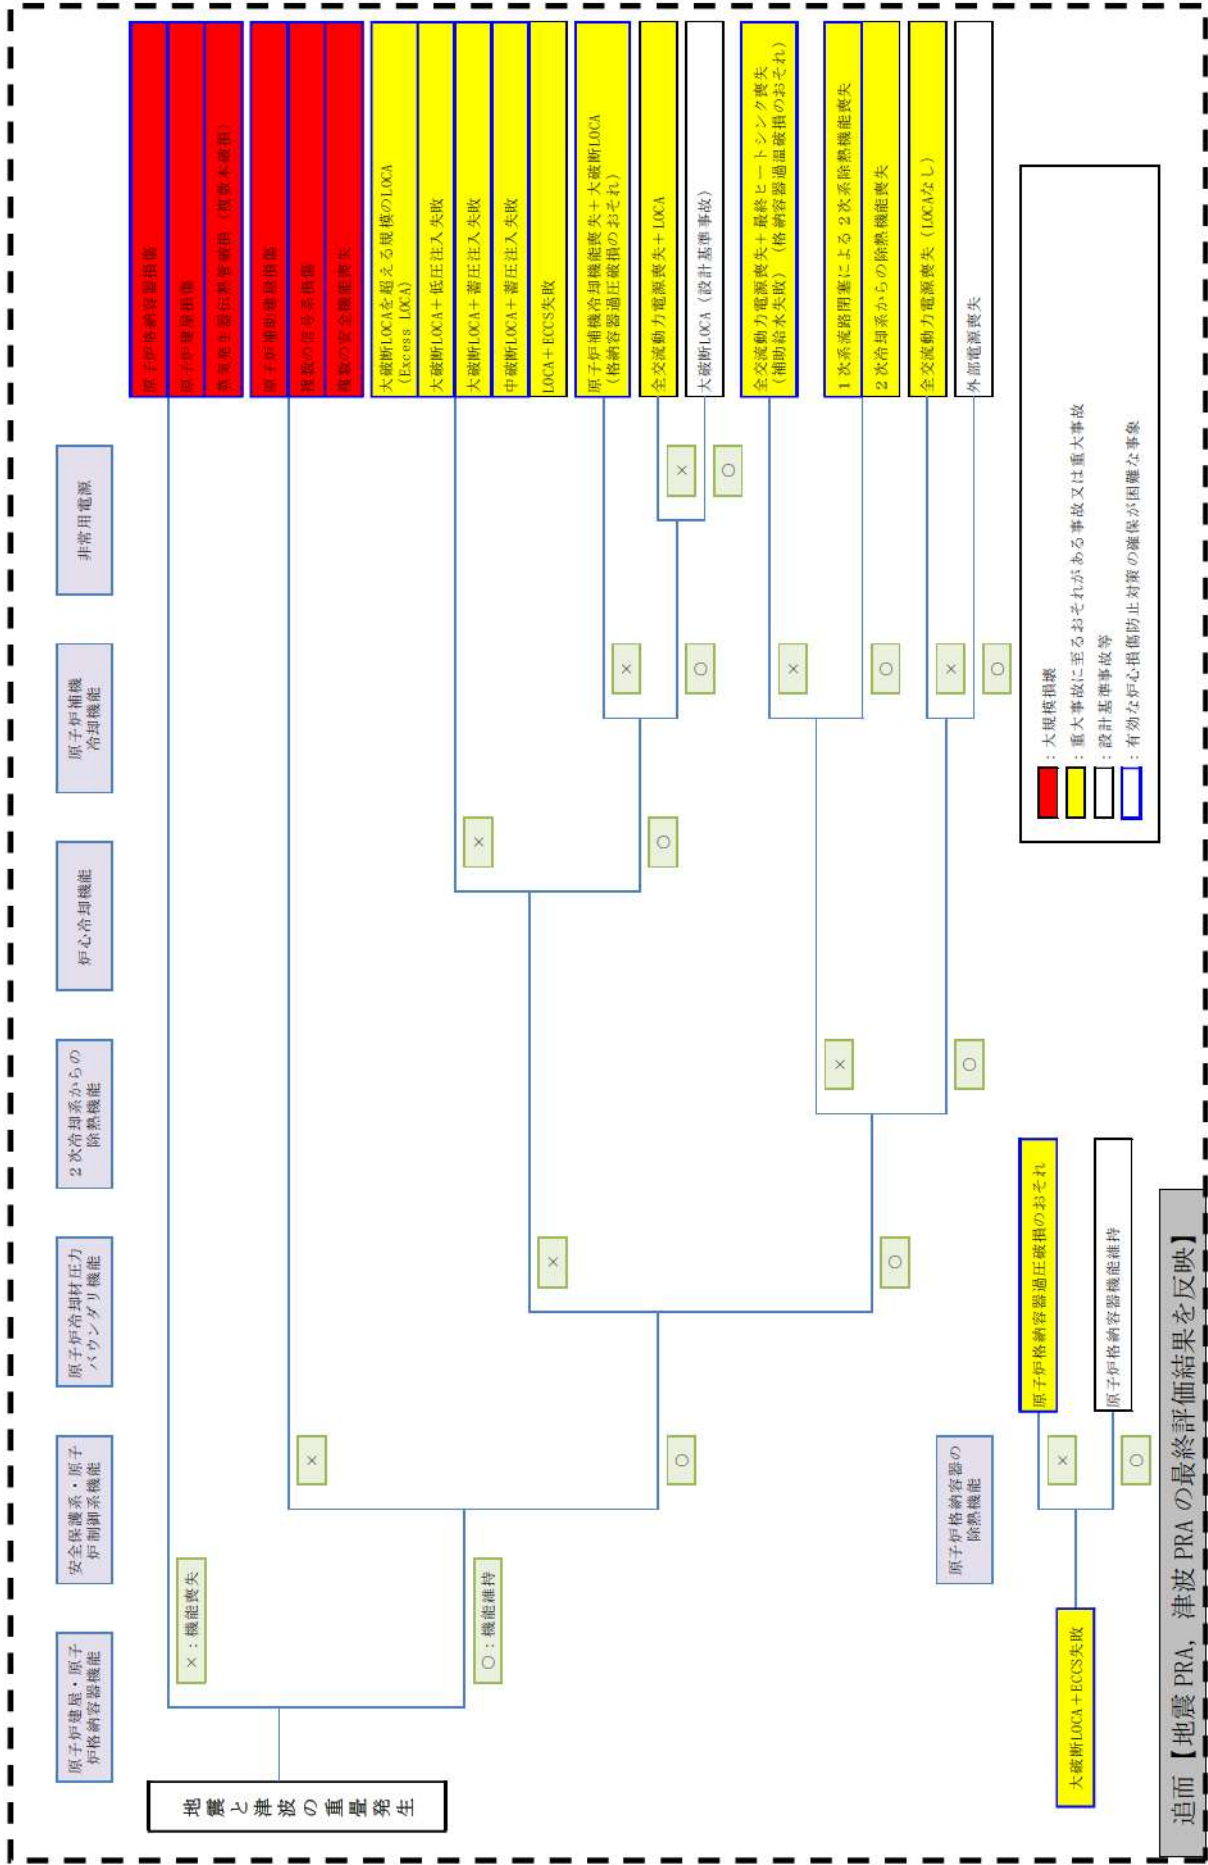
追而【地震 PRA, 津波 PRA の最終評価結果を反映】

地震と津波の重畳発生

原子炉建屋・原子炉格納容器機能

安全保護系・原子炉制御系機能

原子炉冷却材圧力バウンダリ機能

2次冷却系からの除熱機能

炉心冷却機能

原子炉補機冷却機能

非常用電源

×：機能喪失

○：機能維持

原子炉格納容器損傷
原子炉建屋損傷
蒸気発生器伝熱管破損（複数本破損）

原子炉補助建屋損傷
複数の信号系損傷
複数の安全機能喪失

大破断LOCAを超える規模のLOCA（Excess LOCA）
大破断LOCA＋低圧注入失敗
大破断LOCA＋蓄圧注入失敗
中破断LOCA＋蓄圧注入失敗
LOCA＋ECCS失敗

原子炉補機冷却機能喪失＋大破断LOCA（格納容器過圧破損のおそれ）

全交流動力電源喪失＋LOCA

大破断LOCA（設計基準事故）

全交流動力電源喪失＋最終ヒートシンク喪失（補助給水失敗）（格納容器過温破損のおそれ）

1次系流路閉塞による2次系除熱機能喪失

2次冷却系からの除熱機能喪失

全交流動力電源喪失（LOCAなし）

外部電源喪失

×
○
×
○
×
○
×
○
×
○
×
○
×
○
×
○
×
○

：大規模損壊
：重大事故に至るおそれがある事故又は重大事故
：設計基準事故等
：有効な炉心損傷防止対策の確保が困難な事象

原子炉格納容器の除熱機能

大破断LOCA＋ECCS失敗

原子炉格納容器過圧破損のおそれ

原子炉格納容器機能維持

×
○